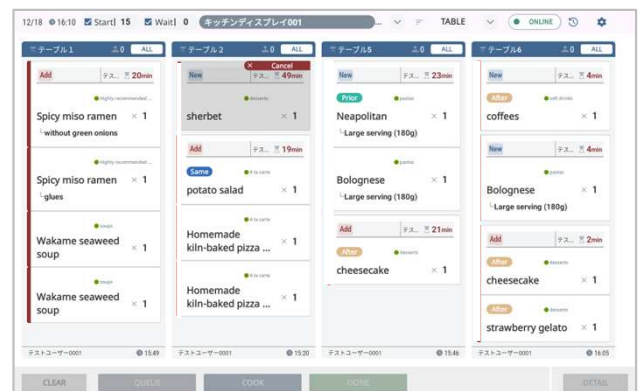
12/18 16:10 Start| 15 Wait| 0 キッチンディスプレイ001 TABLE ONLINE

テーブル1 0 ALL
Add テス... 20min
Highly recommended...
Spicy miso ramen × 1
└without green onions
Highly recommended...
Spicy miso ramen × 1
└glues
soups
Wakame seaweed soup × 1
soups
Wakame seaweed soup × 1
テストユーザー0001 15:49

テーブル2 0 ALL
New Cancel テス... 49min
desserts
sherbet × 1
Add テス... 19min
Same A la carte
potato salad × 1
A la carte
Homemade kiln-baked pizza ... × 1
A la carte
Homemade kiln-baked pizza ... × 1
テストユーザー0001 15:20

テーブル5 0 ALL
New テス... 23min
Prior pastas
Neapolitan × 1
└Large serving (180g)
pastas
Bolognese × 1
└Large serving (180g)
Add テス... 21min
After desserts
cheesecake × 1
テストユーザー0001 15:46

テーブル6 0 ALL
New テス... 4min
After soft drinks
coffees × 1
New テス... 4min
pastas
Bolognese × 1
└Large serving (180g)
Add テス... 2min
After desserts
cheesecake × 1
After desserts
strawberry gelato × 1
テストユーザー0001 16:05

CLEAR QUEUE COOK DONE DETAIL